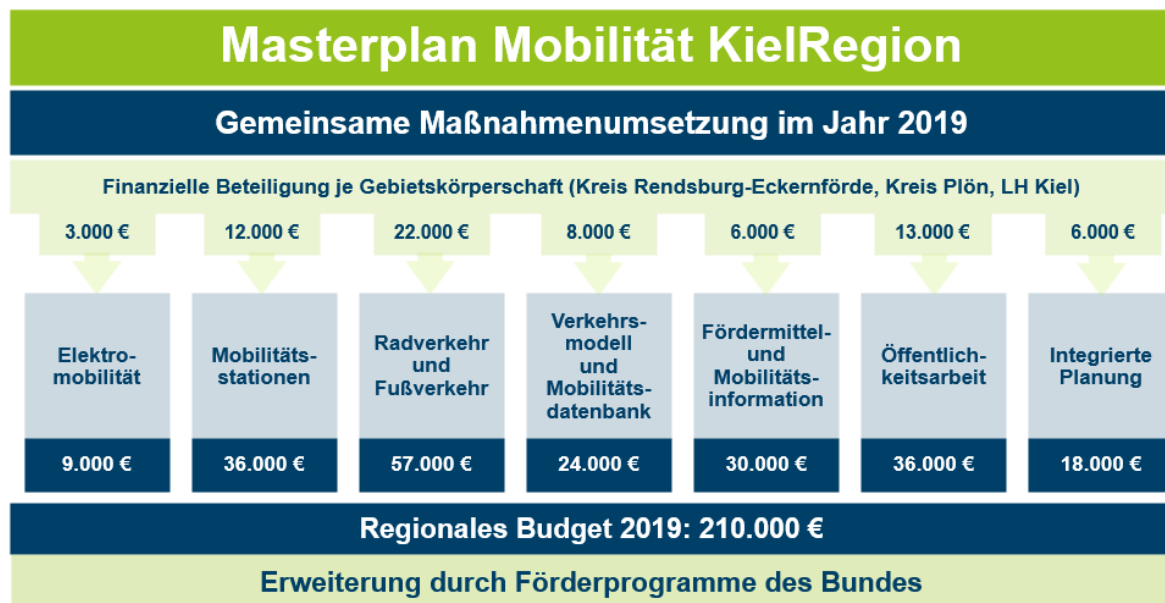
Masterplan Mobilität KielRegion

Gemeinsame Maßnahmenumsetzung im Jahr 2019

Finanzielle Beteiligung je Gebietskörperschaft (Kreis Rendsburg-Eckernförde, Kreis Plön, LH Kiel)

3.000 €

12.000 €

22.000 €

8.000 €

6.000 €

13.000 €

6.000 €

Elektromobilität

9.000 €

Mobilitätsstationen

36.000 €

Radverkehr und Fußverkehr

57.000 €

Verkehrsmodell und Mobilitätsdatenbank

24.000 €

Fördermittel- und Mobilitätsinformation

30.000 €

Öffentlichkeitsarbeit

36.000 €

Integrierte Planung

18.000 €

Regionales Budget 2019: 210.000 €

Erweiterung durch Förderprogramme des Bundes